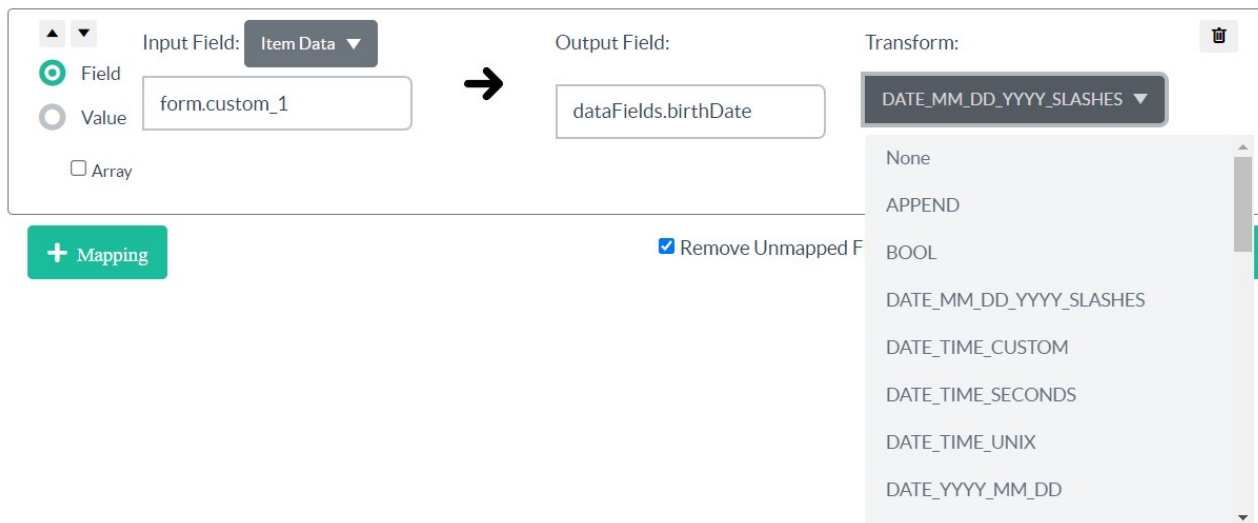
Input Field: Item Data ▼

Field

Value

form.custom_1

Array

Output Field:

dataFields.birthDate

Transform:

DATE_MM_DD_YYYY_SLASHES ▼

None

APPEND

BOOL

DATE_MM_DD_YYYY_SLASHES

DATE_TIME_CUSTOM

DATE_TIME_SECONDS

DATE_TIME_UNIX

DATE_YYYY_MM_DD

+ Mapping

Remove Unmapped F